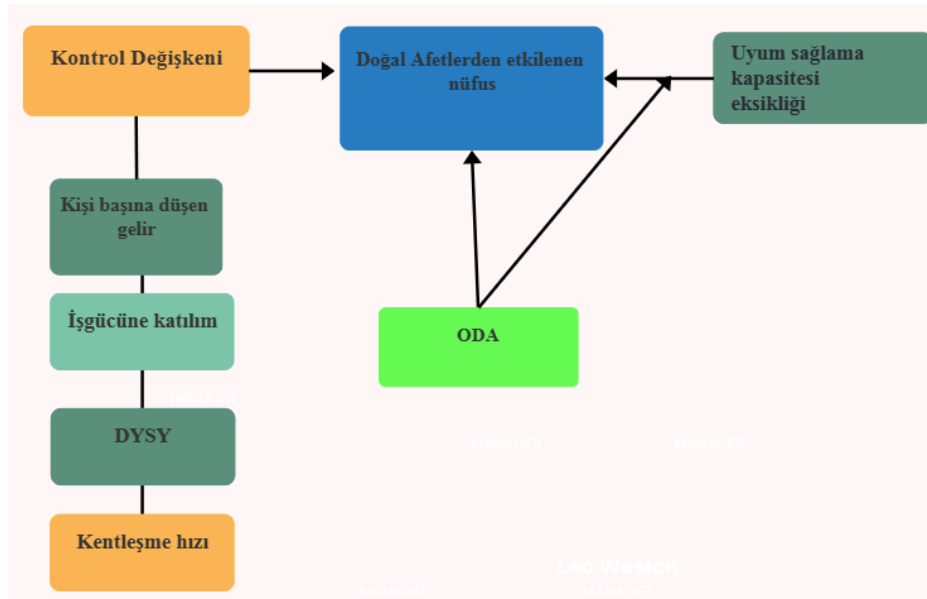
Kontrol Değişkeni

Doğal Afetlerden etkilenen nüfus

Uyum sağlama kapasitesi eksikliği

Kişi başına düşen gelir

İşgücüne katılım

DYSY

Kentleşme hızı

ODA

PRODUCT

MANAGER

MANAGER

Leo Weston

MANAGER

MANAGER